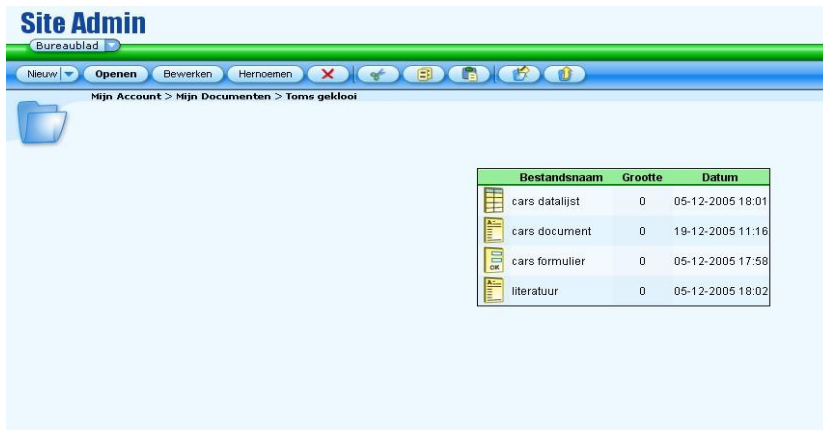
Site Admin

Bureaublad

Nieuw | Openen | Bewerken | Hernoemen

Mijn Account > Mijn Documenten > Toms geklooi

| | Bestandsnaam | Grootte | Datum |
|---|---|---|---|
| | cars datalijst | 0 | 05-12-2005 18:01 |
| | cars document | 0 | 19-12-2005 11:16 |
| OK | cars formulier | 0 | 05-12-2005 17:58 |
| | literatuur | 0 | 05-12-2005 18:02 |